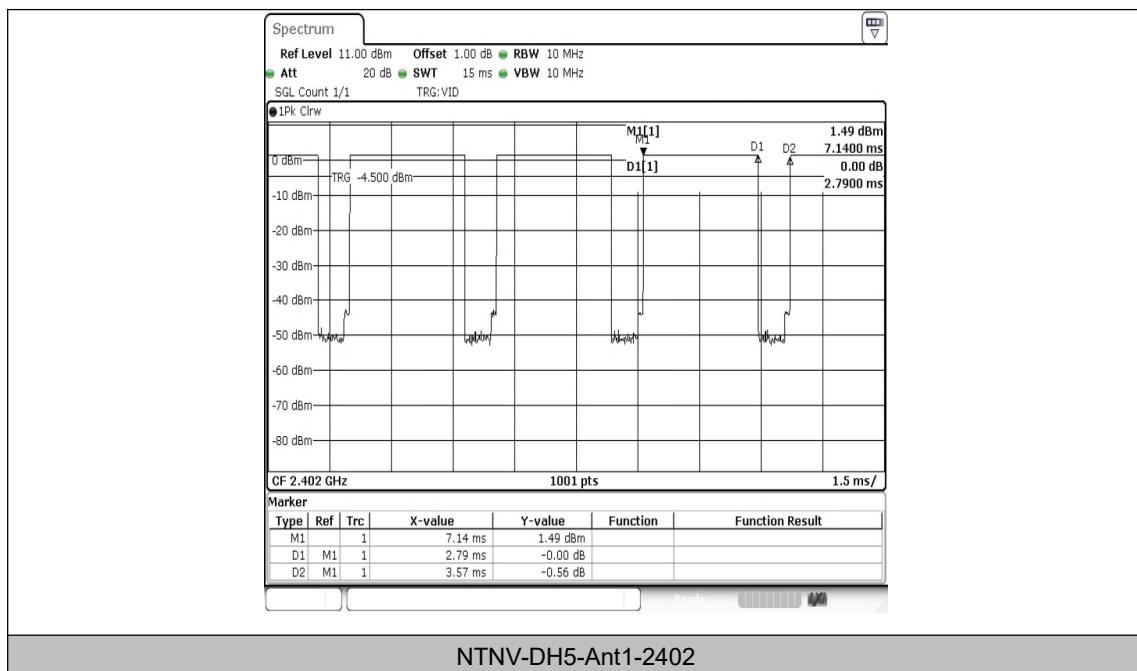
Spectrum

Ref Level 11.00 dBm Offset 1.00 dB RBW 10 MHz
Att 20 dB SWT 15 ms VBW 10 MHz
SGL Count 1/1 TRG: VID

1Pk Clrw

M1[1] 1.49 dBm
7.1400 ms
D1[1] 0.00 dB
2.7900 ms

M1 D1 D2

0 dBm
TRG -4.500 dBm
-10 dBm
-20 dBm
-30 dBm
-40 dBm
-50 dBm
-60 dBm
-70 dBm
-80 dBm

CF 2.402 GHz 1001 pts 1.5 ms/

Marker

| Type | Ref | Trc | X-value | Y-value | Function | Function Result |
|---|---|---|---|---|---|---|
| M1 | | 1 | 7.14 ms | 1.49 dBm | | |
| D1 | M1 | 1 | 2.79 ms | -0.00 dB | | |
| D2 | M1 | 1 | 3.57 ms | -0.56 dB | | |

Ready

NTNV-DH5-Ant1-2402